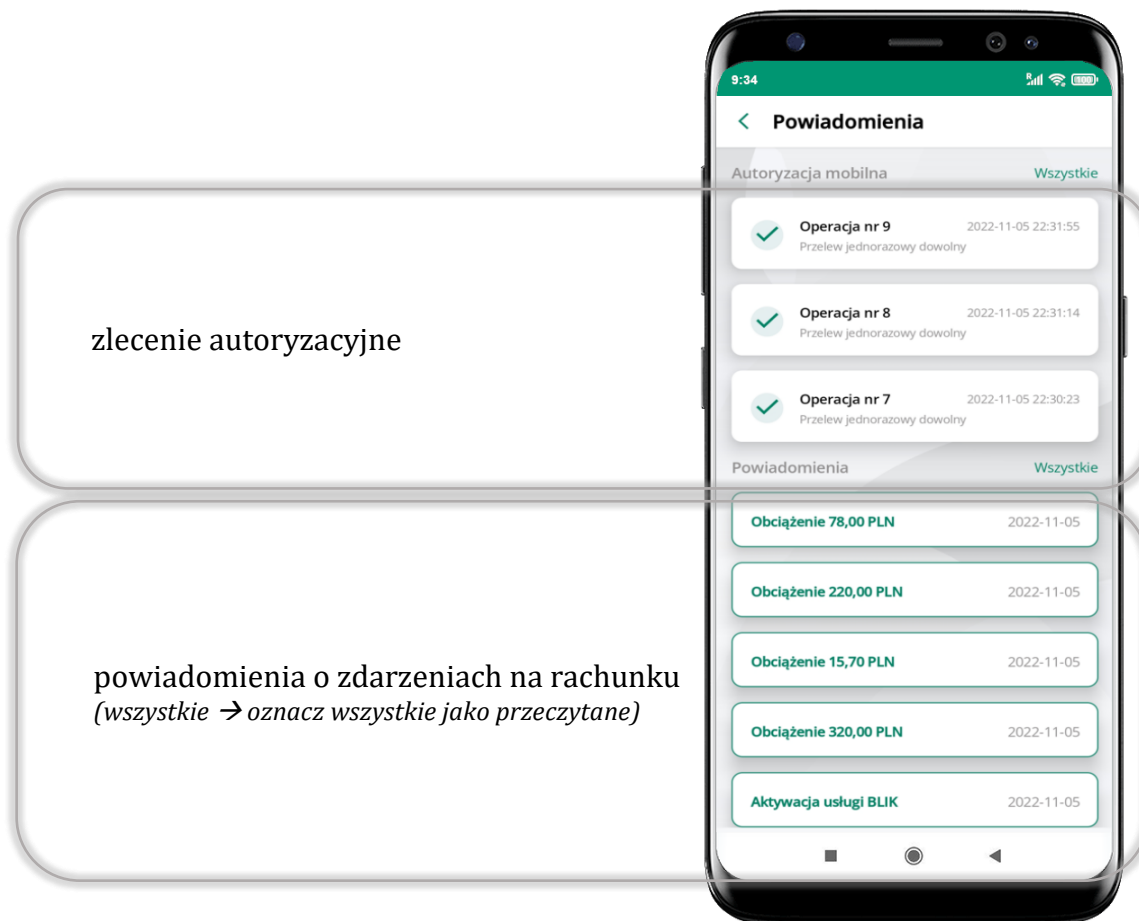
9:34

< Powiadomienia

Autoryzacja mobilna Wszystkie

Operacja nr 9 2022-11-05 22:31:55
Przelew jednorazowy dowolny

Operacja nr 8 2022-11-05 22:31:14
Przelew jednorazowy dowolny

Operacja nr 7 2022-11-05 22:30:23
Przelew jednorazowy dowolny

zlecenie autoryzacyjne

Powiadomienia Wszystkie

Obciążenie 78,00 PLN 2022-11-05

Obciążenie 220,00 PLN 2022-11-05

Obciążenie 15,70 PLN 2022-11-05

Obciążenie 320,00 PLN 2022-11-05

Aktywacja usługi BLIK 2022-11-05

powiadomienia o zdarzeniach na rachunku
(wszystkie → oznacz wszystkie jako przeczytane)